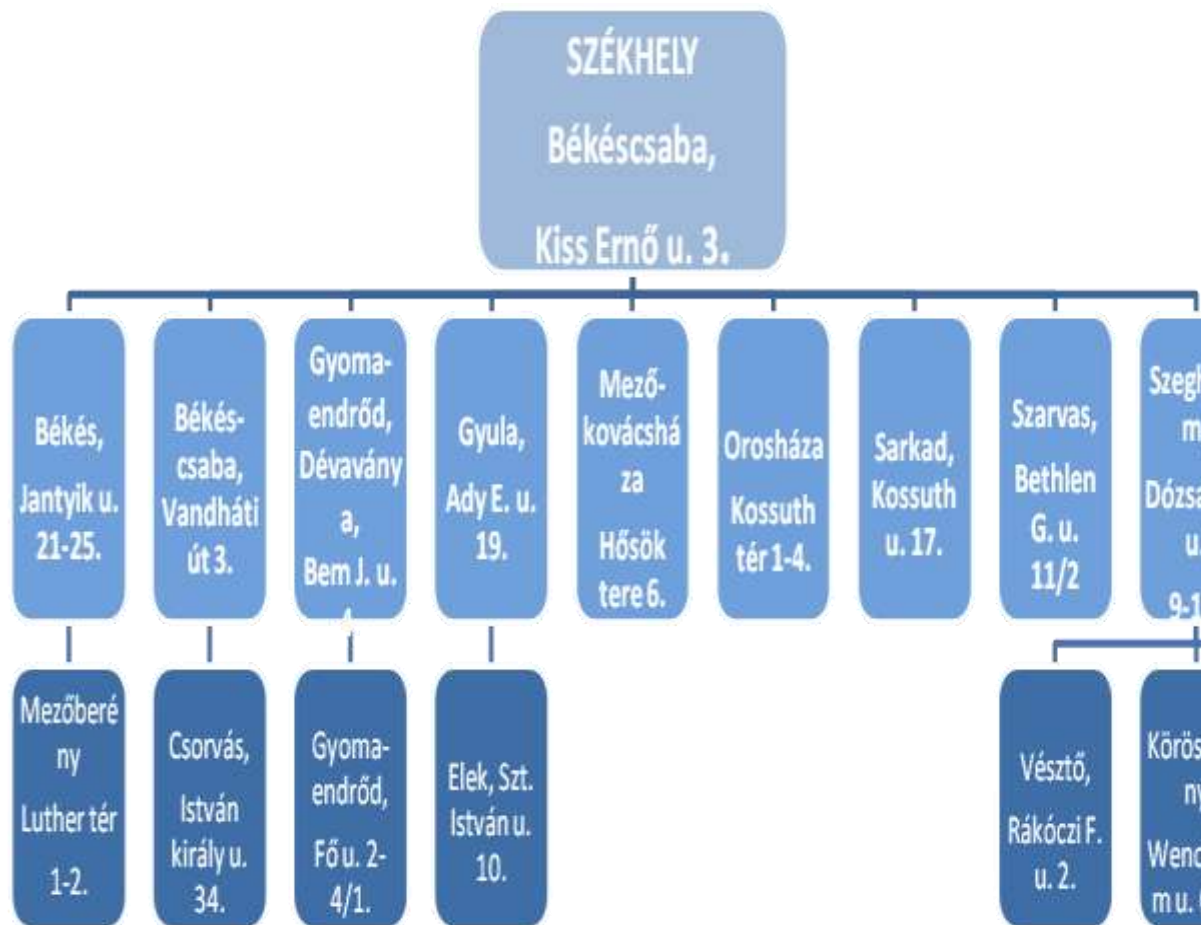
SZÉKHELY

Békéscsaba,

Kiss Ernő u. 3.

Békés, Jantyik u. 21-25.

Békéscsaba, Vandháti út 3.

Gyomaendrőd, Dévaványa, Bem J. u. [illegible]

Gyula, Ady E. u. 19.

Mezőkovácsháza Hősök tere 6.

Orosháza Kossuth tér 1-4.

Sarkad, Kossuth u. 17.

Szarvas, Bethlen G. u. 11/2

Szegh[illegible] m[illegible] Dózsa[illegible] u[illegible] 9-1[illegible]

Mezőberény Luther tér 1-2.

Csorvás, István király u. 34.

Gyomaendrőd, Fő u. 2-4/1.

Elek, Szt. István u. 10.

Vésztő, Rákóczi F. u. 2.

Körös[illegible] ny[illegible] Wenc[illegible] m u. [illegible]